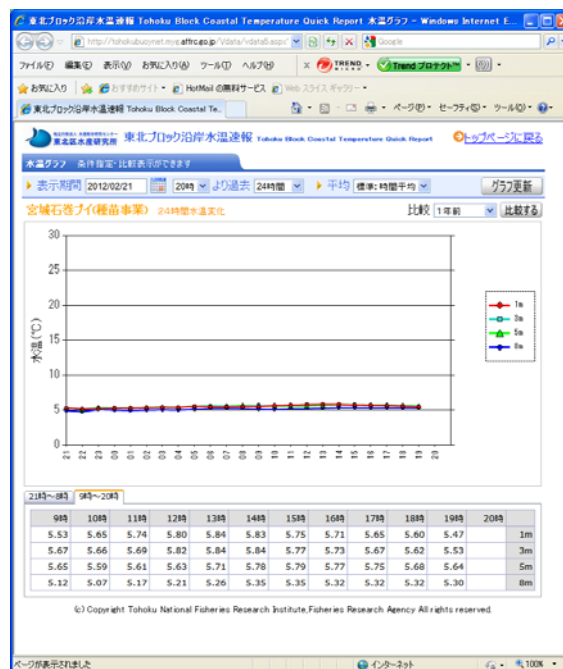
東北ブロック沿岸水温速報 Tohoku Block Coastal Temperature Quick Report 水温グラフ - Windows Internet E...

http://tohokubuoynet.myg.affrc.go.jp/Vdata/vdata8.aspx

Google

ファイル(F) 編集(E) 表示(V) お気に入り(A) ツール(T) ヘルプ(H)

TREND トレンドプロテクト

お気に入り おすすめサイト HotMail の無料サービス Web スライス ギャラリー

東北ブロック沿岸水温速報 Tohoku Block Coastal Te...

ページ(P) セーフティ(S) ツール(O)

東北区水産研究所 東北ブロック沿岸水温速報 Tohoku Block Coastal Temperature Quick Report

トップページに戻る

水温グラフ 条件指定・比較表示ができます

表示期間 2012/02/21 20時 より過去 24時間 平均 標準:時間平均 グラフ更新

宮城石巻ブイ(種苗事業) 24時間水温変化

比較 1年前 比較する

水温(℃)

30
25
20
15
10
5
0

21 22 23 00 01 02 03 04 05 06 07 08 09 10 11 12 13 14 15 16 17 18 19 20

1m
3m
5m
8m

21時～8時 9時～20時

| 9時 | 10時 | 11時 | 12時 | 13時 | 14時 | 15時 | 16時 | 17時 | 18時 | 19時 | 20時 | |
|---|---|---|---|---|---|---|---|---|---|---|---|---|
| 5.53 | 5.65 | 5.74 | 5.80 | 5.84 | 5.83 | 5.75 | 5.71 | 5.65 | 5.60 | 5.47 | | 1m |
| 5.67 | 5.66 | 5.69 | 5.82 | 5.84 | 5.84 | 5.77 | 5.73 | 5.67 | 5.62 | 5.53 | | 3m |
| 5.65 | 5.59 | 5.61 | 5.63 | 5.71 | 5.78 | 5.79 | 5.77 | 5.75 | 5.68 | 5.64 | | 5m |
| 5.12 | 5.07 | 5.17 | 5.21 | 5.26 | 5.35 | 5.35 | 5.32 | 5.32 | 5.32 | 5.30 | | 8m |

(c) Copyright Tohoku National Fisheries Research Institute,Fisheries Research Agency All rights reserved.

ページが表示されました インターネット 100%